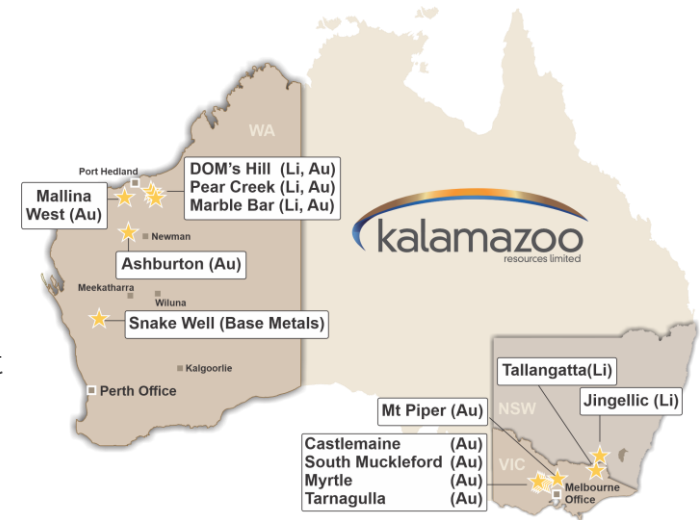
WA

Port Hedland

DOM's Hill (Li, Au)
Pear Creek (Li, Au)
Marble Bar (Li, Au)

Mallina West (Au)

Newman

Ashburton (Au)

Meekatharra

Wiluna

Snake Well (Base Metals)

Kalgoorlie

Perth Office

kalamazoo
resources limited

Tallangatta(Li)

NSW

Jingellic (Li)

Mt Piper (Au)

| Castlemaine | (Au) |
|---|---|
| South Muckleford | (Au) |
| Myrtle | (Au) |
| Tarnagulla | (Au) |

VIC

Melbourne Office